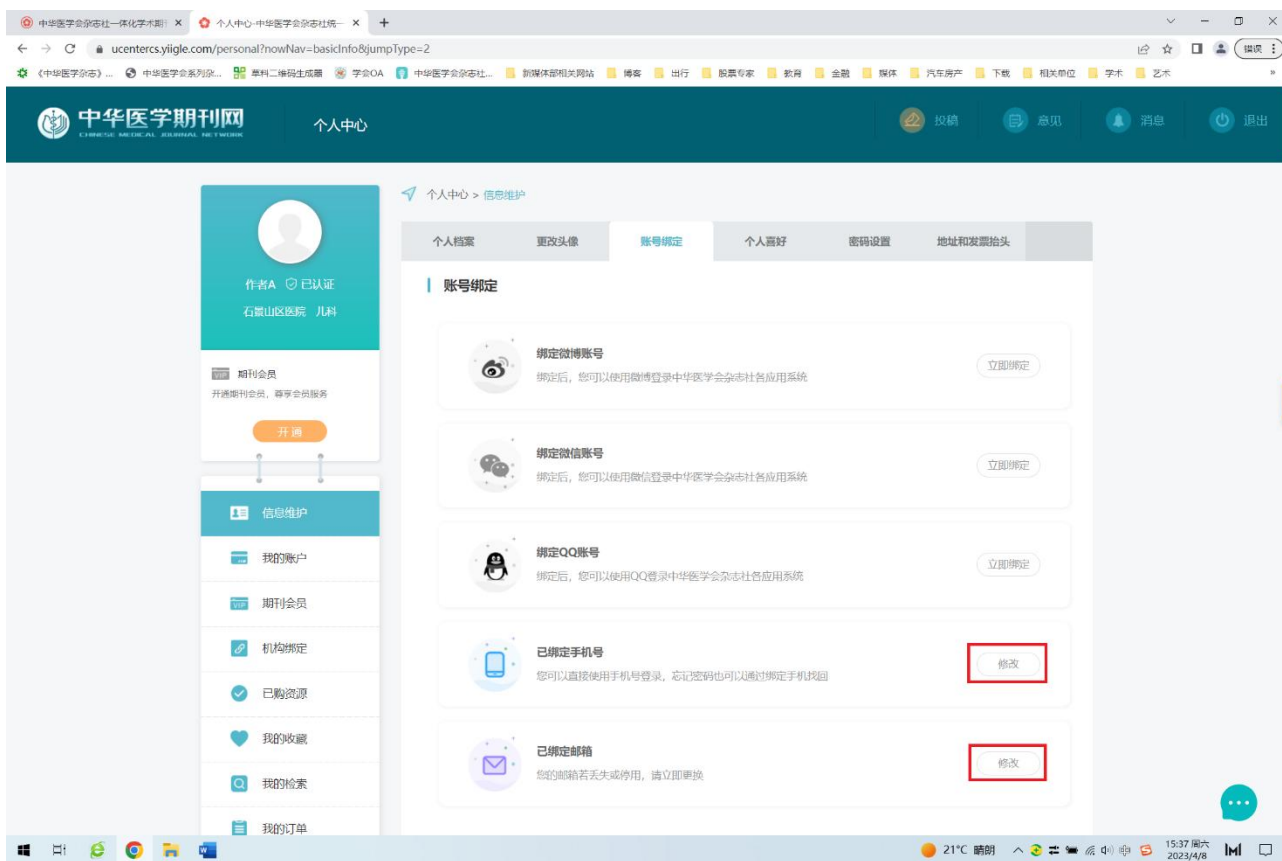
中华医学会杂志社一体化学术期刊 ×
个人中心-中华医学会杂志社统一 ×
+

ucentercs.yiigle.com/personal?nowNav=basicInfo&jumpType=2

搜狐

《中华医学杂志》... 中华医学会系列杂... 草料二维码生成器 学会OA 中华医学会杂志社... 新媒体部相关网站 博客 出行 股票专家 教育 金融 媒体 汽车房产 下载 相关单位 学术 艺术

中华医学期刊网
CHINESE MEDICAL JOURNAL NETWORK

个人中心

投稿 意见 消息 退出

个人中心 > 信息维护

作者A 已认证
石景山区医院 儿科

VIP 期刊会员
开通期刊会员，尊享会员服务
开通

信息维护
我的账户
期刊会员
机构绑定
已购资源
我的收藏
我的检索
我的订单

个人档案 | 更改头像 | 账号绑定 | 个人喜好 | 密码设置 | 地址和发票抬头

账号绑定

绑定微博账号
绑定后，您可以使用微博登录中华医学会杂志社各应用系统
立即绑定

绑定微信账号
绑定后，您可以使用微信登录中华医学会杂志社各应用系统
立即绑定

绑定QQ账号
绑定后，您可以使用QQ登录中华医学会杂志社各应用系统
立即绑定

已绑定手机号
您可以直接使用手机号登录，忘记密码也可以通过绑定手机找回
修改

已绑定邮箱
您的邮箱若丢失或停用，请立即更换
修改

21°C 晴朗
15:37 周六
2023/4/8